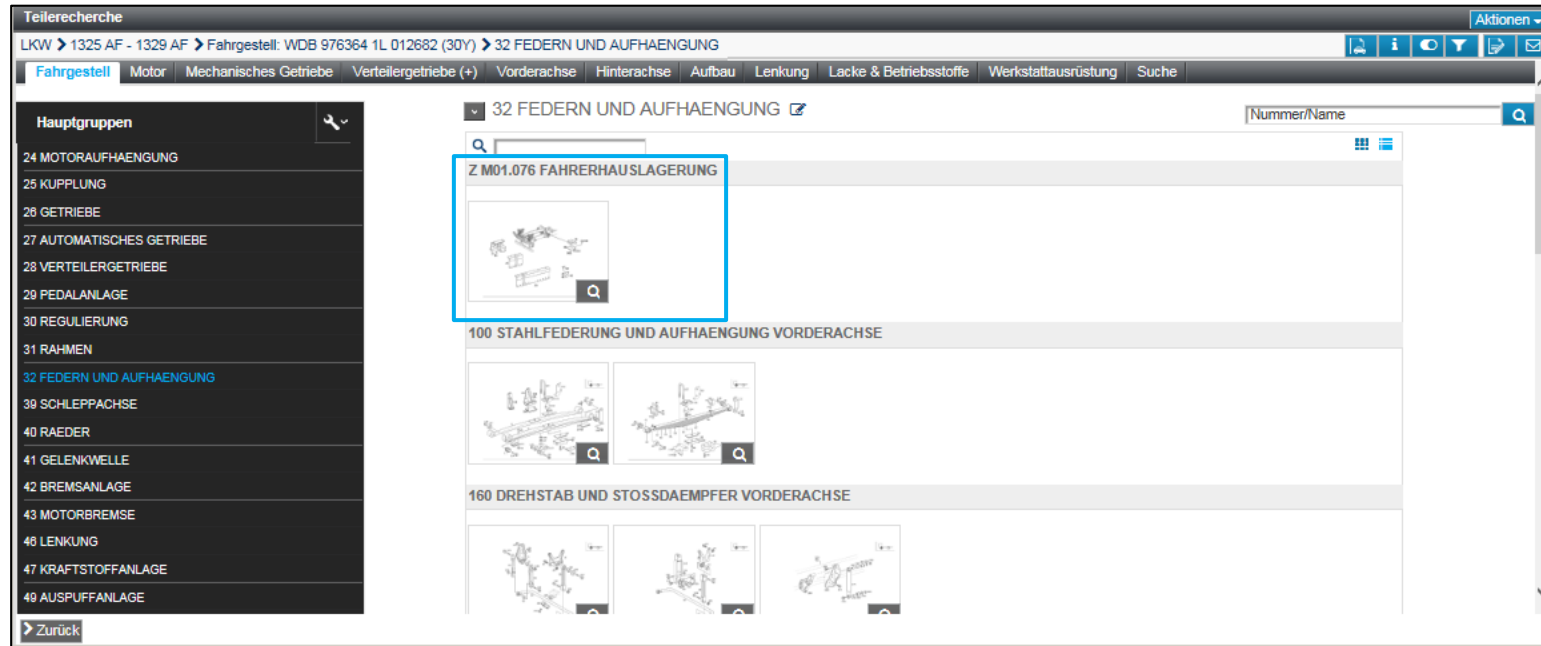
Teilerecherche

Aktionen

LKW > 1325 AF - 1329 AF > Fahrgestell: WDB 976364 1L 012682 (30Y) > 32 FEDERN UND AUFHAENGUNG

Fahrgestell | Motor | Mechanisches Getriebe | Verteilergetriebe (+) | Vorderachse | Hinterachse | Aufbau | Lenkung | Lacke & Betriebsstoffe | Werkstattausrüstung | Suche

Hauptgruppen

24 MOTORAUFHAENGUNG
25 KUPPLUNG
26 GETRIEBE
27 AUTOMATISCHES GETRIEBE
28 VERTEILERGETRIEBE
29 PEDALANLAGE
30 REGULIERUNG
31 RAHMEN
32 FEDERN UND AUFHAENGUNG
39 SCHLEPPACHSE
40 RAEDER
41 GELENKWELLE
42 BREMSANLAGE
43 MOTORBREMSE
46 LENKUNG
47 KRAFTSTOFFANLAGE
49 AUSPUFFANLAGE

32 FEDERN UND AUFHAENGUNG

Nummer/Name

Z M01.076 FAHRERHAUSLAGERUNG

100 STAHLFEDERUNG UND AUFHAENGUNG VORDERACHSE

160 DREHSTAB UND STOSSDAEMPFER VORDERACHSE

Zurück